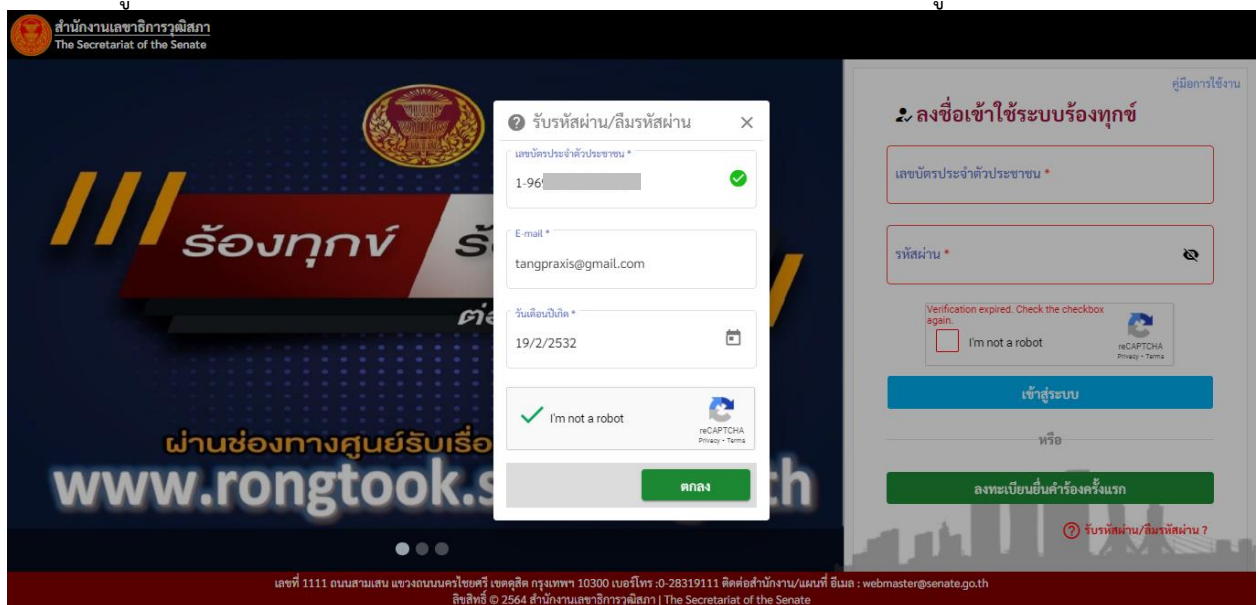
สำนักงานเลขาธิการวุฒิสภา
The Secretariat of the Senate

ร้องทุกข์ ร้

ต่

ผ่านช่องทางศูนย์รับเรื่อ

www.rongtook.s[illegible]th

รับรหัสผ่าน/ลืมรหัสผ่าน ×

เลขบัตรประจำตัวประชาชน *
1-96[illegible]

E-mail *
tangpraxis@gmail.com

วันเดือนปีเกิด *
19/2/2532

I'm not a robot
reCAPTCHA
Privacy - Terms

ตกลง

คู่มือการใช้งาน

ลงชื่อเข้าใช้ระบบร้องทุกข์

เลขบัตรประจำตัวประชาชน *

รหัสผ่าน *

Verification expired. Check the checkbox again.
I'm not a robot
reCAPTCHA
Privacy - Terms

เข้าสู่ระบบ

หรือ

ลงทะเบียนยื่นคำร้องครั้งแรก

รับรหัสผ่าน/ลืมรหัสผ่าน ?

เลขที่ 1111 ถนนสามเสน แขวงถนนนครไชยศรี เขตดุสิต กรุงเทพฯ 10300 เบอร์โทร :0-28319111 ติดต่อสำนักงาน/แผนที่ อีเมล : webmaster@senate.go.th
ลิขสิทธิ์ © 2564 สำนักงานเลขาธิการวุฒิสภา | The Secretariat of the Senate